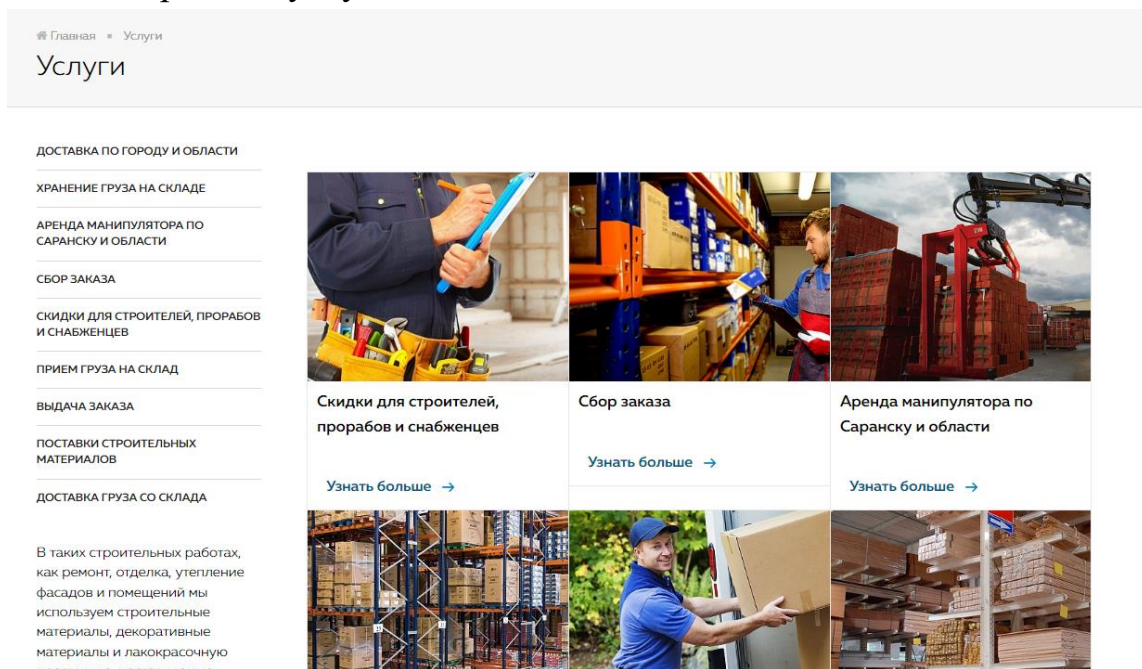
Главная • Услуги

Услуги

ДОСТАВКА ПО ГОРОДУ И ОБЛАСТИ

ХРАНЕНИЕ ГРУЗА НА СКЛАДЕ

АРЕНДА МАНИПУЛЯТОРА ПО САРАНСКУ И ОБЛАСТИ

СБОР ЗАКАЗА

СКИДКИ ДЛЯ СТРОИТЕЛЕЙ, ПРОРАБОВ И СНАБЖЕНЦЕВ

ПРИЕМ ГРУЗА НА СКЛАД

ВЫДАЧА ЗАКАЗА

ПОСТАВКИ СТРОИТЕЛЬНЫХ МАТЕРИАЛОВ

ДОСТАВКА ГРУЗА СО СКЛАДА

В таких строительных работах, как ремонт, отделка, утепление фасадов и помещений мы используем строительные материалы, декоративные материалы и лакокрасочную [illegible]

Скидки для строителей, прорабов и снабженцев

Узнать больше →

Сбор заказа

Узнать больше →

Аренда манипулятора по Саранску и области

Узнать больше →